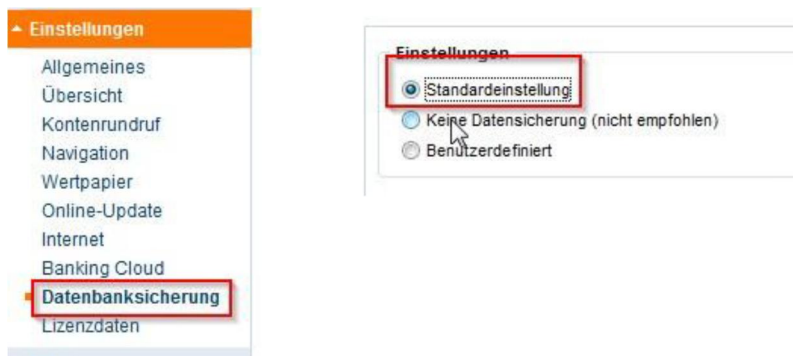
Einstellungen
Allgemeines
Übersicht
Kontenrundruf
Navigation
Wertpapier
Online-Update
Internet
Banking Cloud
Datenbanksicherung
Lizenzdaten

Einstellungen
Standardeinstellung
Keine Datensicherung (nicht empfohlen)
Benutzerdefiniert